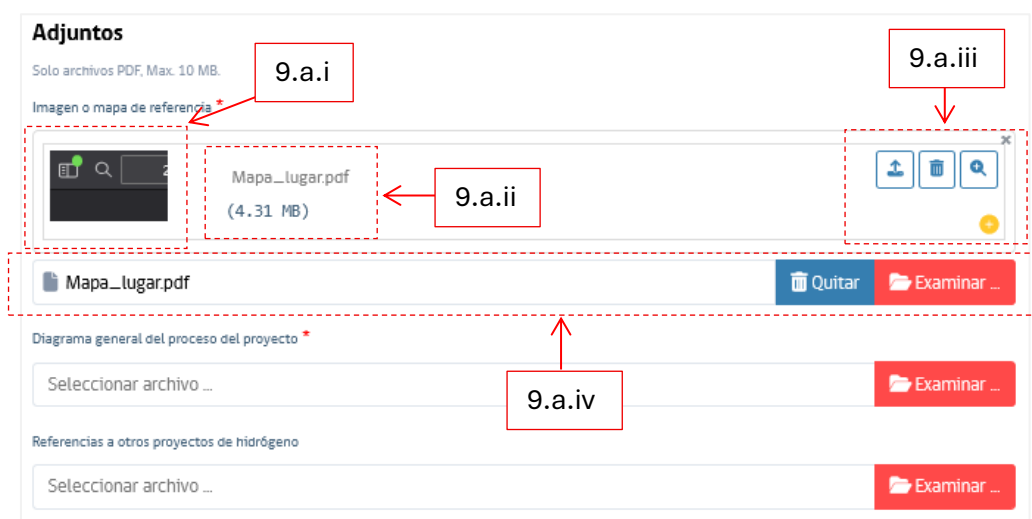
Adjuntos

Solo archivos PDF, Max. 10 MB.

Imagen o mapa de referencia *

9.a.i

9.a.iii

Mapa_lugar.pdf
(4.31 MB)

9.a.ii

Mapa_lugar.pdf

Quitar

Examinar ...

Diagrama general del proceso del proyecto *

Seleccionar archivo ...

Examinar ...

9.a.iv

Referencias a otros proyectos de hidrógeno

Seleccionar archivo ...

Examinar ...